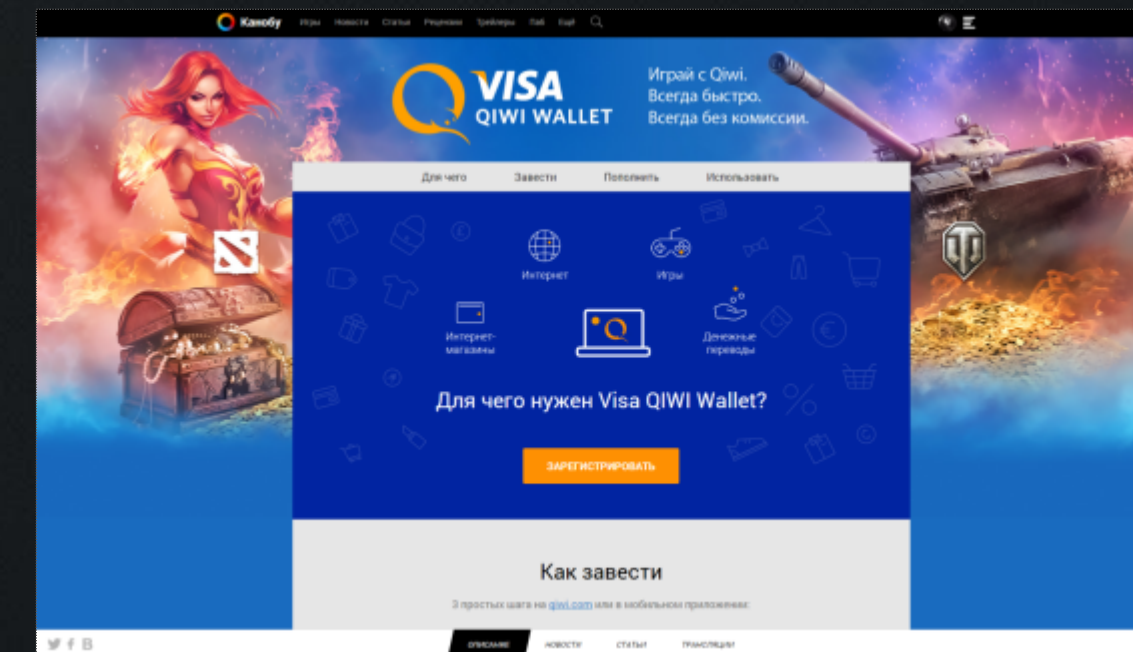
Канобу Игры Новости Статьи Рецензии Трейлеры Гайды Ещё

VISA QIWI WALLET

Играй с Qiwi.
Всегда быстро.
Всегда без комиссии.

Для чего Завести Пополнить Использовать

Интернет

Игры

Интернет-магазины

Денежные переводы

Для чего нужен Visa QIWI Wallet?

ЗАРЕГИСТРИРОВАТЬ

Как завести

3 простых шага на qiwi.com или в мобильном приложении:

ОПИСАНИЕ НОВОСТИ СТАТЬИ ТРАНСЛЯЦИИ